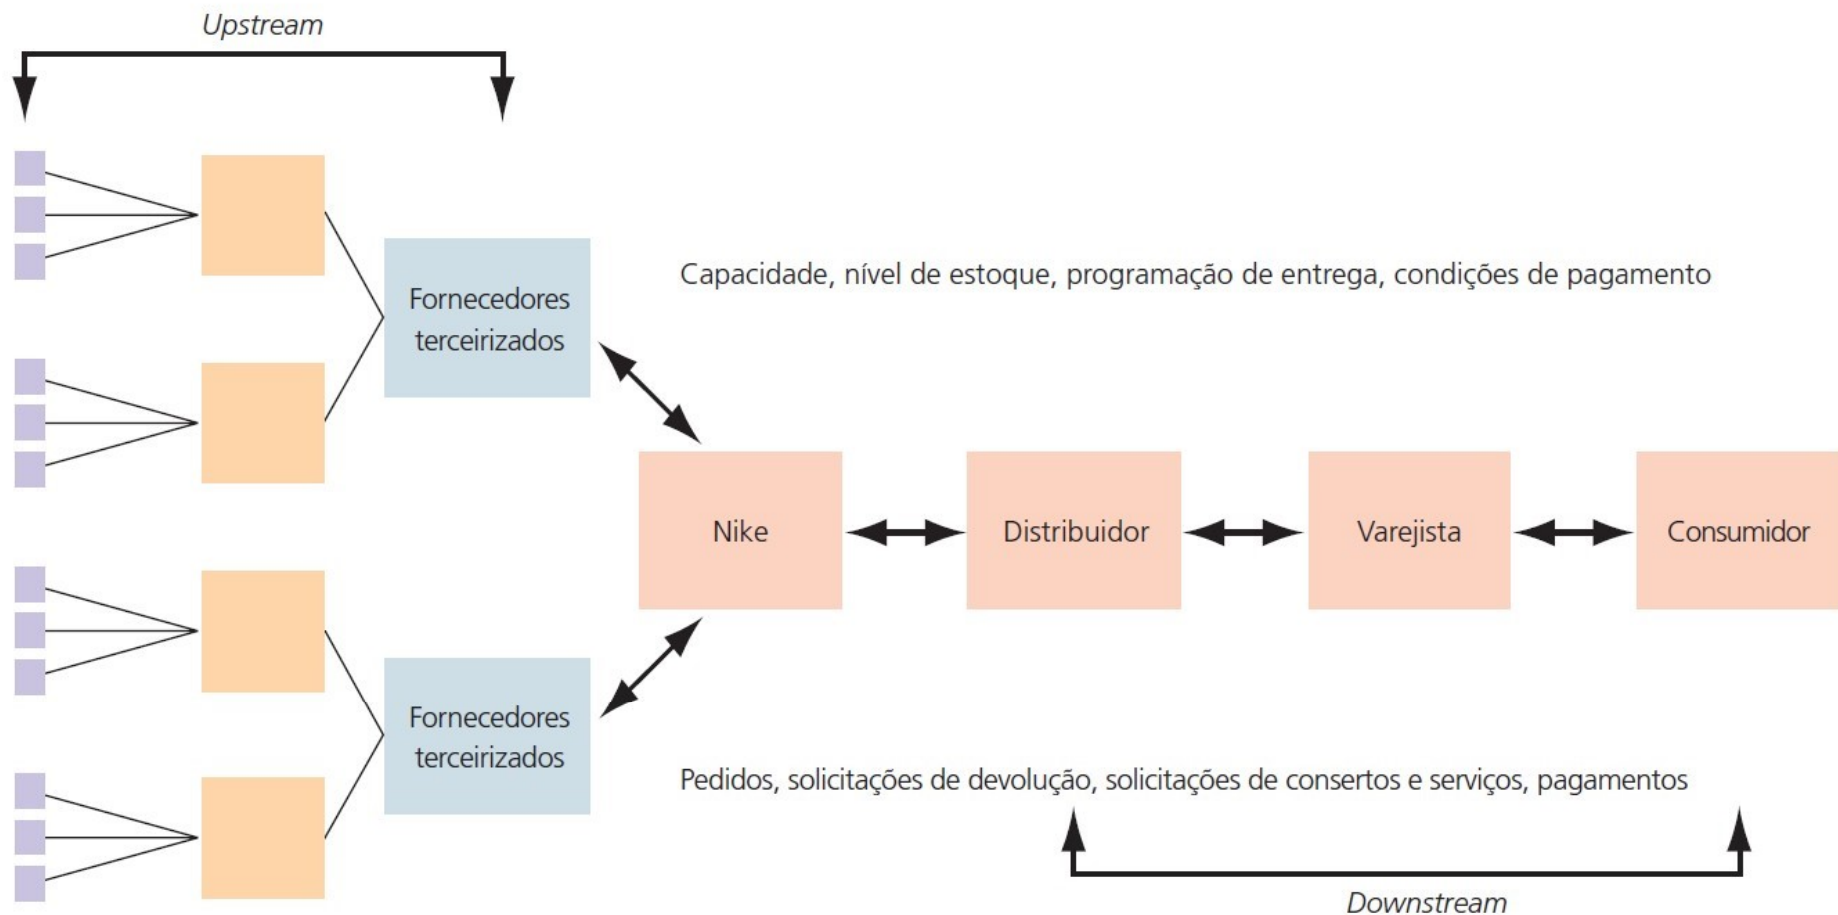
Upstream

Fornecedores terceirizados

Capacidade, nível de estoque, programação de entrega, condições de pagamento

Nike

Distribuidor

Varejista

Consumidor

Fornecedores terceirizados

Pedidos, solicitações de devolução, solicitações de consertos e serviços, pagamentos

Downstream